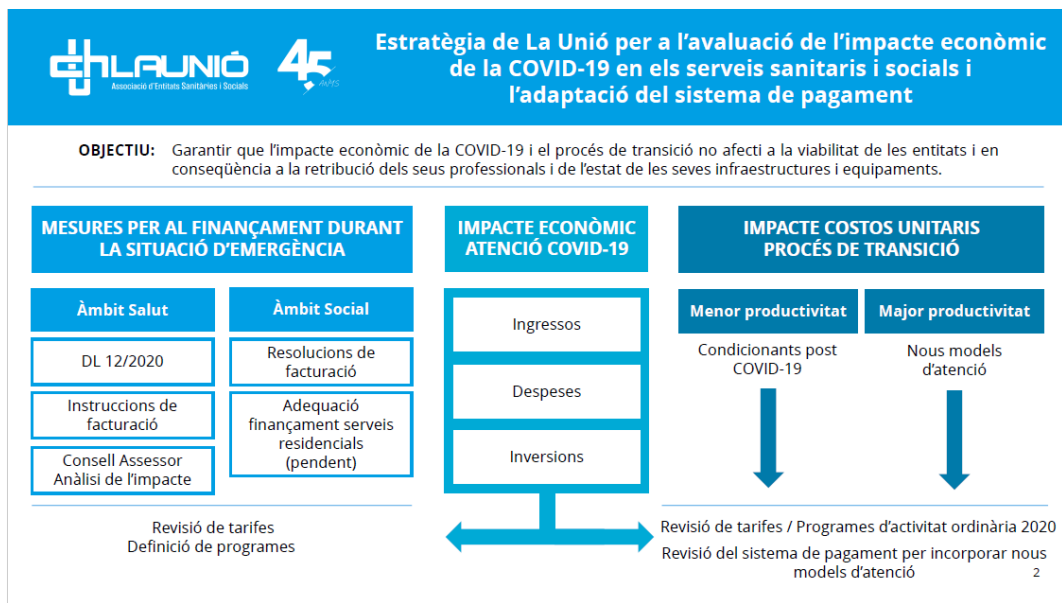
LAUNIÓ
Associació d'Entitats Sanitàries i Socials

45 ANYS

Estratègia de La Unió per a l'avaluació de l'impacte econòmic de la COVID-19 en els serveis sanitaris i socials i l'adaptació del sistema de pagament

OBJECTIU: Garantir que l'impacte econòmic de la COVID-19 i el procés de transició no afecti a la viabilitat de les entitats i en conseqüència a la retribució dels seus professionals i de l'estat de les seves infraestructures i equipaments.

MESURES PER AL FINANÇAMENT DURANT LA SITUACIÓ D'EMERGÈNCIA

Àmbit Salut

DL 12/2020

Instruccions de facturació

Consell Assessor Anàlisi de l'impacte

Àmbit Social

Resolucions de facturació

Adequació finançament serveis residencials (pendent)

Revisió de tarifes
Definició de programes

IMPACTE ECONÒMIC ATENCIÓ COVID-19

Ingressos

Despeses

Inversions

IMPACTE COSTOS UNITARIS PROCÉS DE TRANSICIÓ

Menor productivitat

Condicionants post COVID-19

Major productivitat

Nous models d'atenció

Revisió de tarifes / Programes d'activitat ordinària 2020

Revisió del sistema de pagament per incorporar nous models d'atenció

2